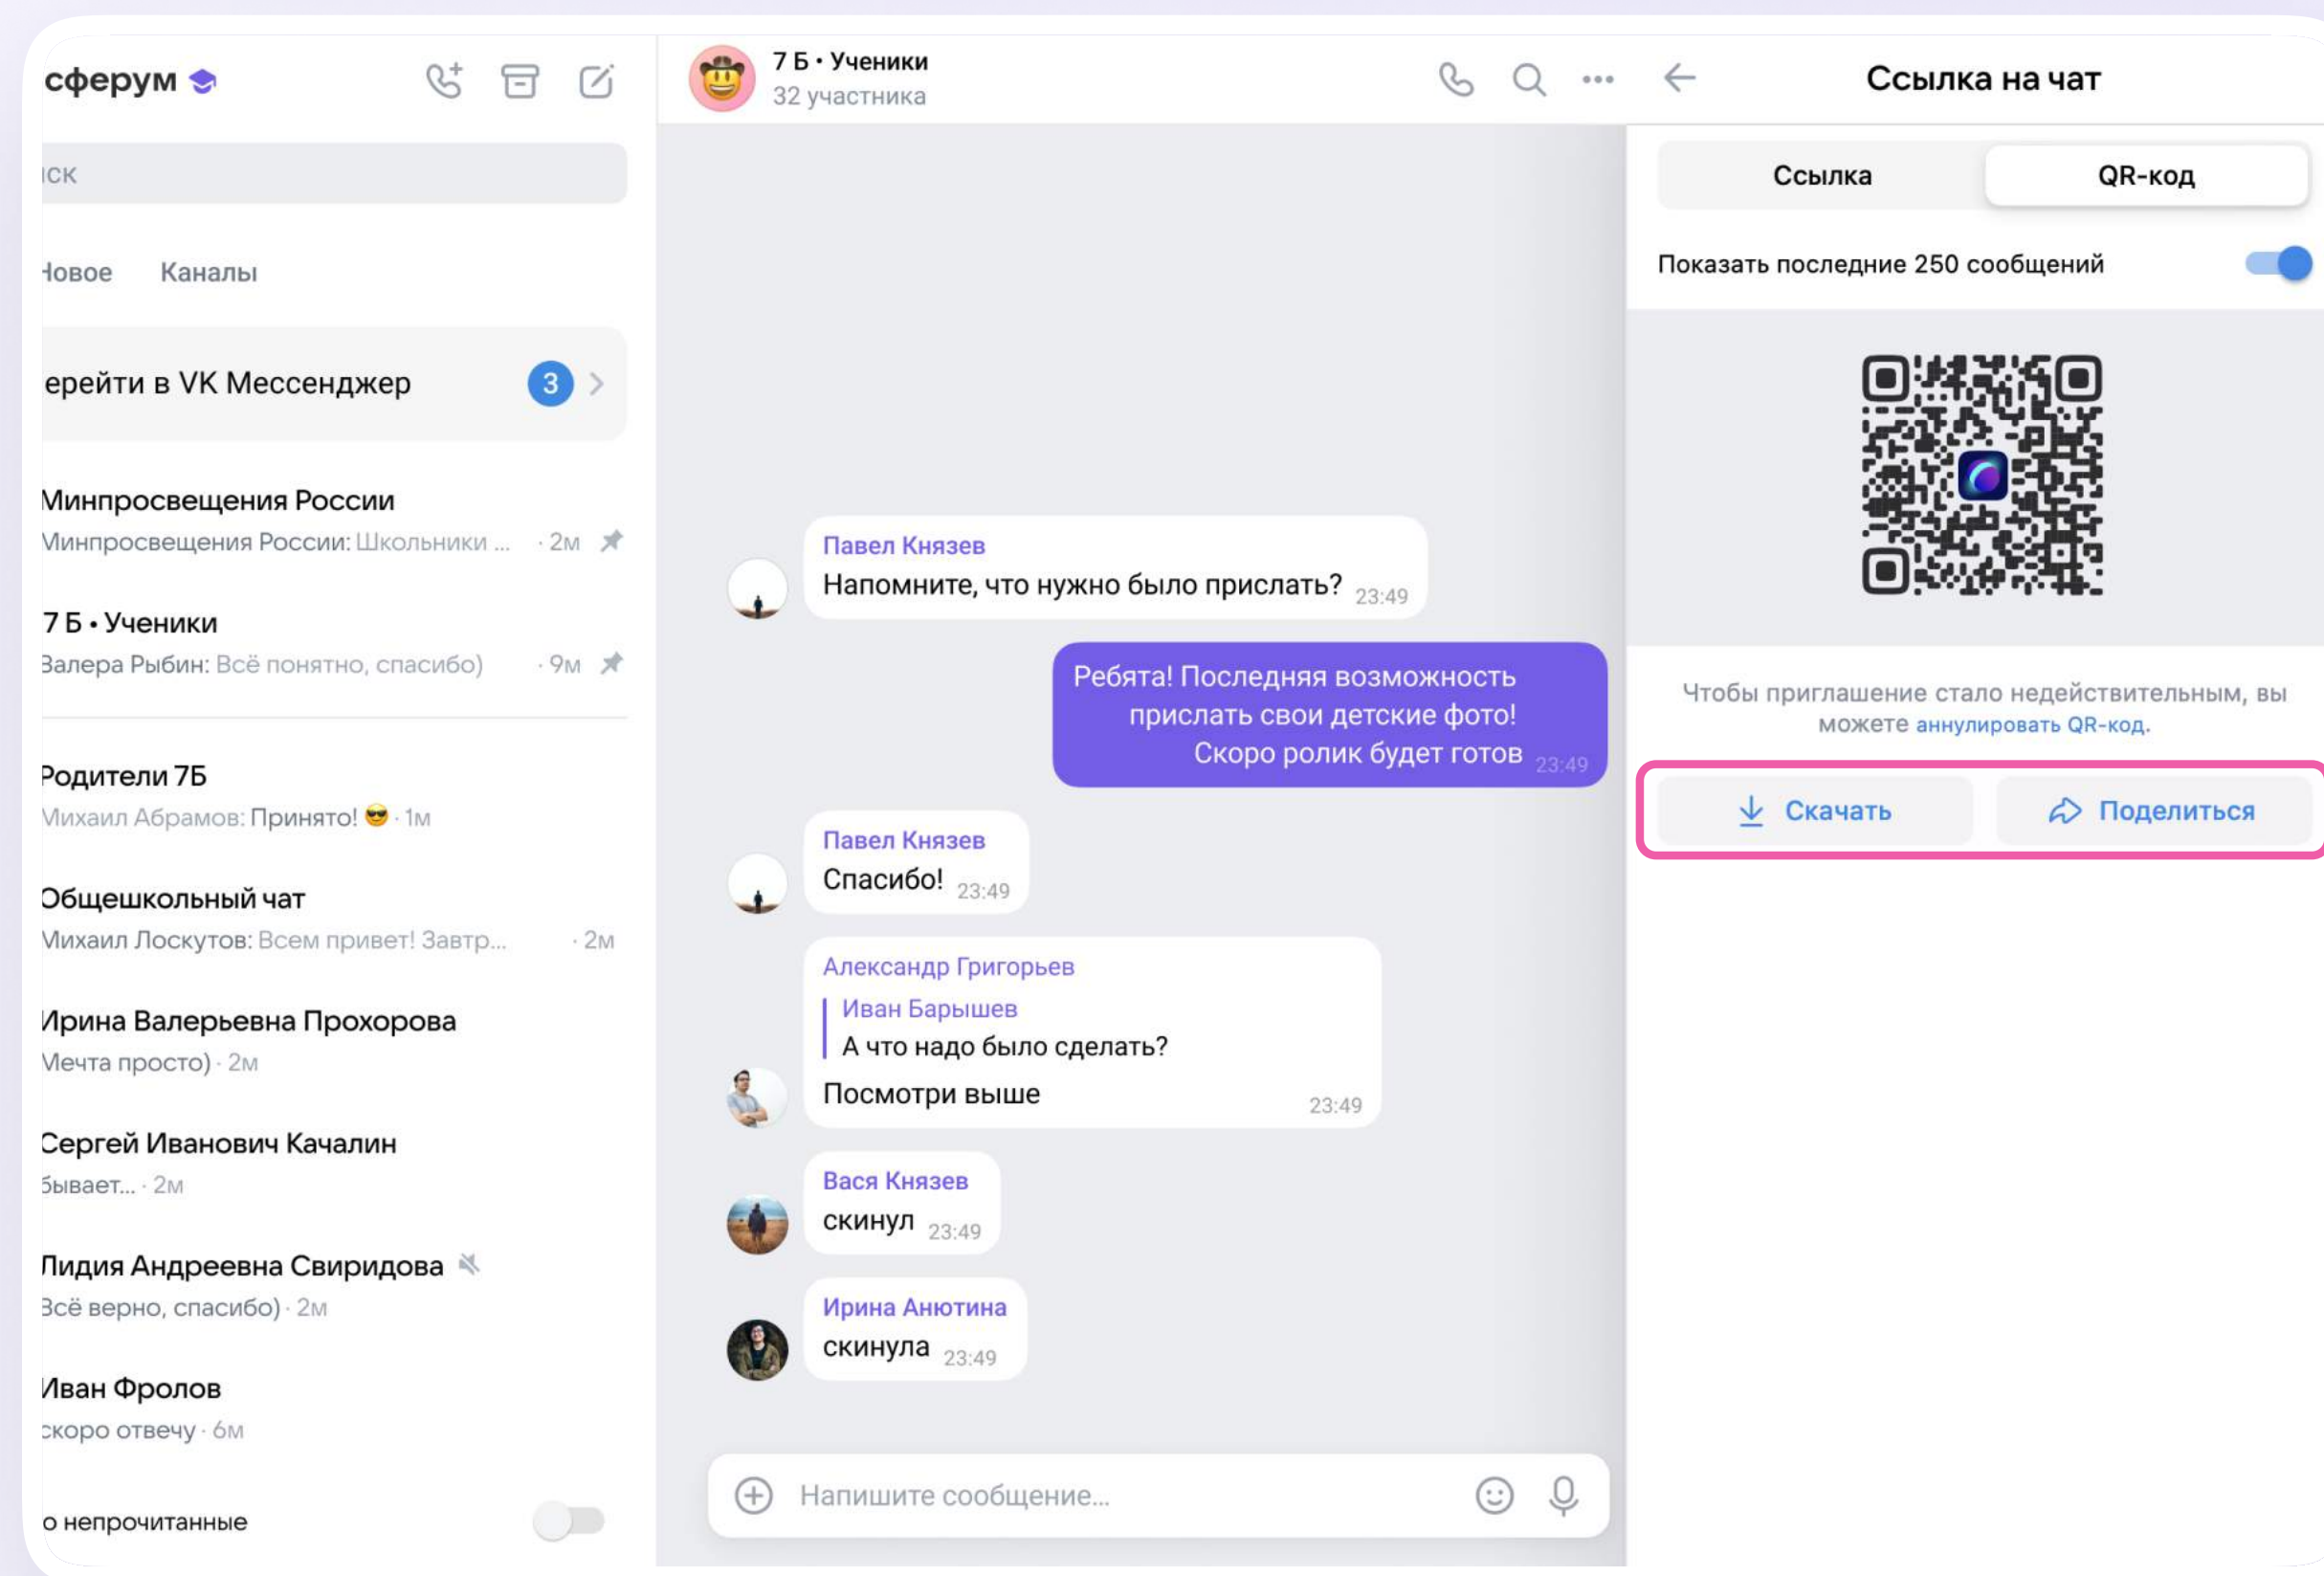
сферум

іск

Іовое Каналы

ерейти в VK Мессенджер 3

Минпросвещения России
Минпросвещения России: Школьники ... · 2м

7 Б • Ученики
Залера Рыбин: Всё понятно, спасибо) · 9м

Родители 7Б
Михаил Абрамов: Принято! 😎 · 1м

Общешкольный чат
Михаил Лоскутов: Всем привет! Завтр... · 2м

Ирина Валерьевна Прохорова
Мечта просто) · 2м

Сергей Иванович Качалин
Бывает... · 2м

Лидия Андреевна Свиридова
Всё верно, спасибо) · 2м

Иван Фролов
скоро отвечу · 6м

о непрочитанные

7 Б • Ученики
32 участника

Павел Князев
Напомните, что нужно было прислать? 23:49

Ребята! Последняя возможность прислать свои детские фото! Скоро ролик будет готов 23:49

Павел Князев
Спасибо! 23:49

Александр Григорьев
Иван Барышев
А что надо было сделать?
Посмотри выше 23:49

Вася Князев
скинул 23:49

Ирина Анютина
скинула 23:49

Напишите сообщение...

Ссылка на чат

Ссылка QR-код

Показать последние 250 сообщений

Чтобы приглашение стало недействительным, вы можете аннулировать QR-код.

Скачать Поделиться